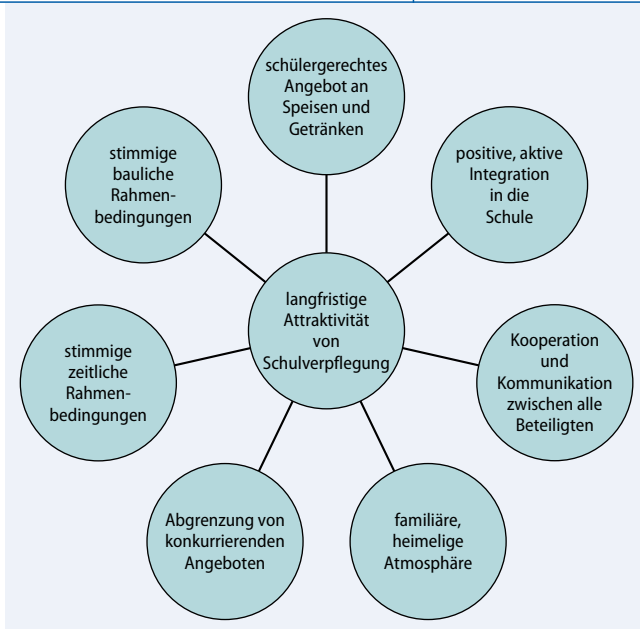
langfristige Attraktivität von Schulverpflegung

schülergerechtes Angebot an Speisen und Getränken

positive, aktive Integration in die Schule

Kooperation und Kommunikation zwischen alle Beteiligten

familiäre, heimelige Atmosphäre

Abgrenzung von konkurrierenden Angeboten

stimmige zeitliche Rahmenbedingungen

stimmige bauliche Rahmenbedingungen